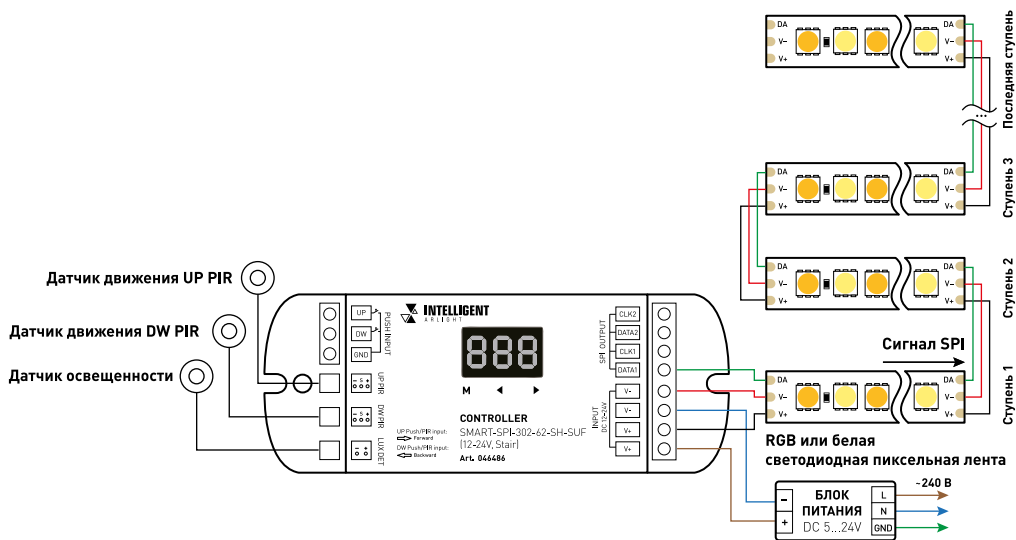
DA
V–
V+
DA
V–
V+
Последняя ступень

DA
V–
V+
DA
V–
V+
Ступень 3

DA
V–
V+
DA
V–
V+
Ступень 2

Сигнал SPI

DA
V–
V+
DA
V–
V+
Ступень 1

Датчик движения UP PIR
Датчик движения DW PIR
Датчик освещенности

UP
DW
GND
PUSH INPUT
UP PIR
DW PIR
LUX DET

INTELLIGENT
ARLIGHT

888

M ◀ ▶

CONTROLLER
SMART-SPI-302-62-SH-SUF
(12-24V, Stair)
Art. 046486

UP Push/PIR input: Forward
DW Push/PIR input: Backward

CLK2
DATA2
CLK1
DATA1
SPI OUTPUT

V-
V-
V+
V+
INPUT DC 12÷24V

RGB или белая
светодиодная пиксельная лента

–
+
БЛОК ПИТАНИЯ
DC 5...24V
L
N
GND
~240 В